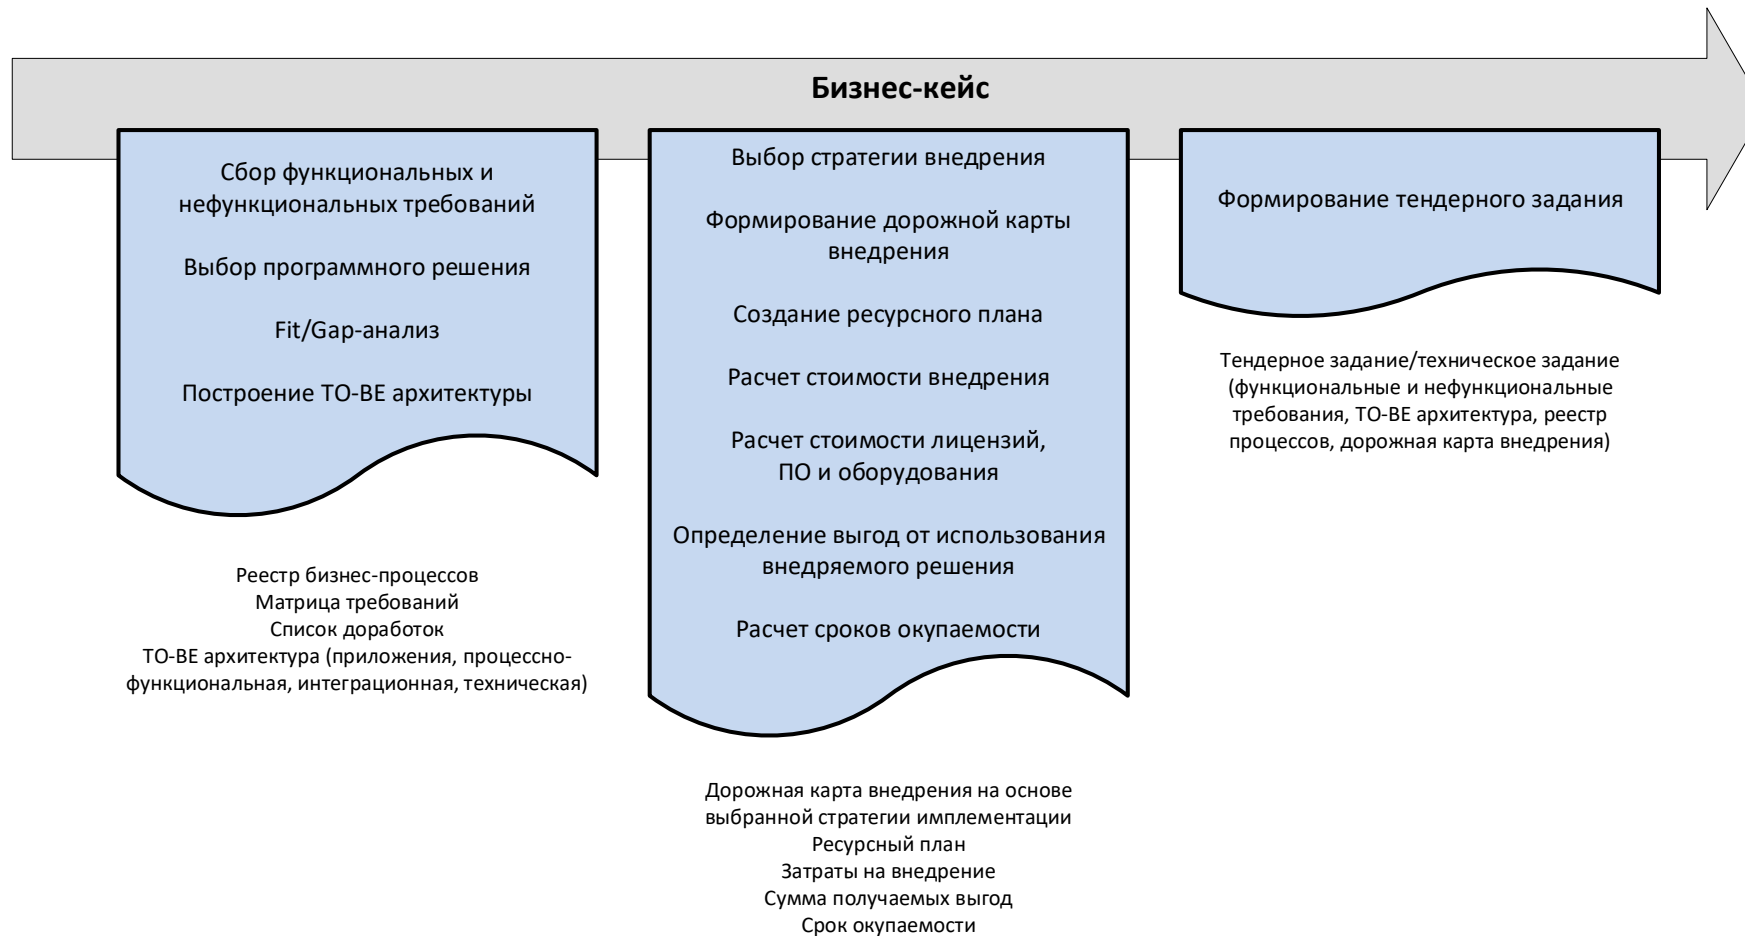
Бизнес-кейс

Сбор функциональных и нефункциональных требований

Выбор программного решения

Fit/Gap-анализ

Построение TO-BE архитектуры

Реестр бизнес-процессов
Матрица требований
Список доработок
TO-BE архитектура (приложения, процессно-функциональная, интеграционная, техническая)

Выбор стратегии внедрения

Формирование дорожной карты внедрения

Создание ресурсного плана

Расчет стоимости внедрения

Расчет стоимости лицензий, ПО и оборудования

Определение выгод от использования внедряемого решения

Расчет сроков окупаемости

Дорожная карта внедрения на основе выбранной стратегии имплементации
Ресурсный план
Затраты на внедрение
Сумма получаемых выгод
Срок окупаемости

Формирование тендерного задания

Тендерное задание/техническое задание (функциональные и нефункциональные требования, TO-BE архитектура, реестр процессов, дорожная карта внедрения)